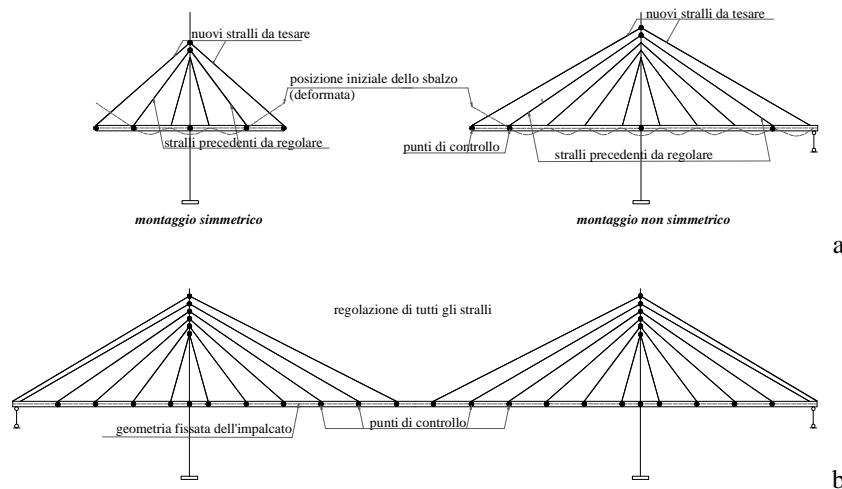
nuovi stralli da tesare

nuovi stralli da tesare

posizione iniziale dello sbalzo (deformata)

stralli precedenti da regolare

punti di controllo

stralli precedenti da regolare

*montaggio simmetrico*

*montaggio non simmetrico*

a

regolazione di tutti gli stralli

geometria fissata dell'impalcato

punti di controllo

b